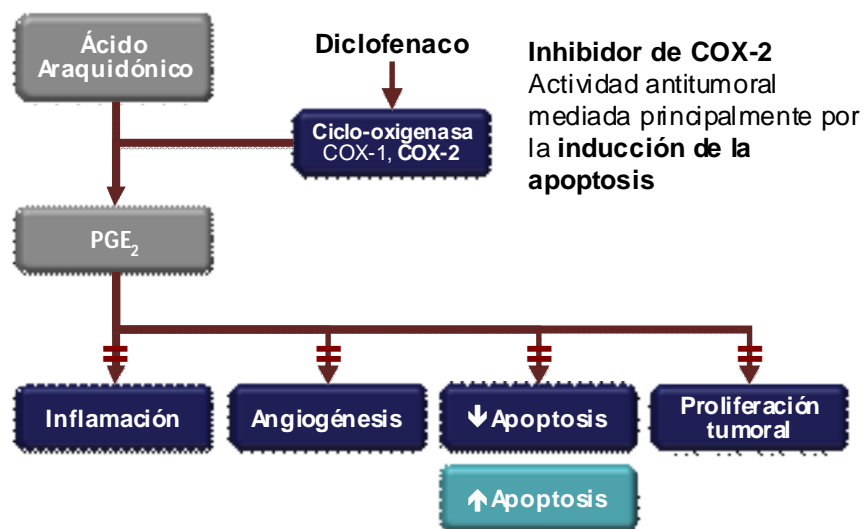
Ácido Araquidónico

Diclofenaco

Inhibidor de COX-2
Actividad antitumoral mediada principalmente por la inducción de la apoptosis

Ciclo-oxigenasa
COX-1, COX-2

$PGE_2$

Inflamación

Angiogénesis

↓Apoptosis

Proliferación tumoral

↑Apoptosis